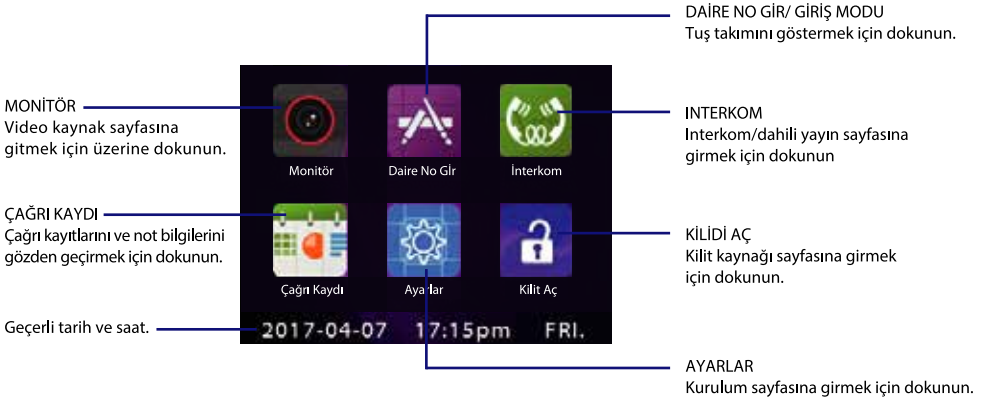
DAİRE NO GİR/ GİRİŞ MODU
Tuş takımını göstermek için dokunun.

MONİTÖR
Video kaynak sayfasına gitmek için üzerine dokunun.

Monitör

Daire No Gir

İnterkom

INTERKOM
Interkom/dahili yayın sayfasına girmek için dokunun

ÇAĞRI KAYDI
Çağrı kayıtlarını ve not bilgilerini gözden geçirmek için dokunun.

Çağrı Kaydı

Ayarlar

Kilit Aç

KİLİDİ AÇ
Kilit kaynağı sayfasına girmek için dokunun.

Geçerli tarih ve saat.

2017-04-07 17:15pm FRI.

AYARLAR
Kurulum sayfasına girmek için dokunun.